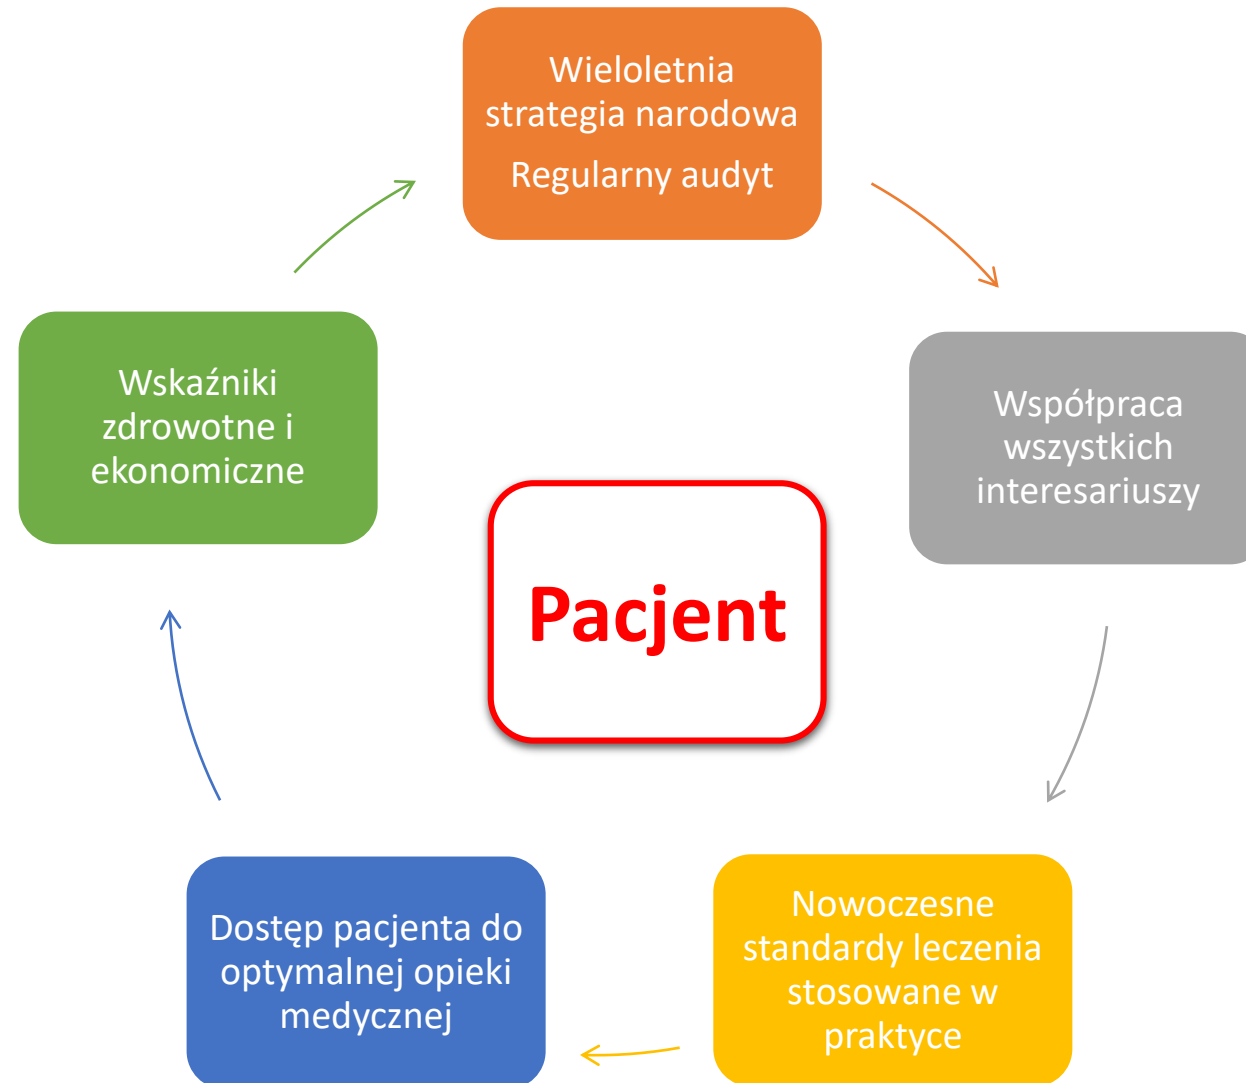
Wieloletnia strategia narodowa

Regularny audyt

Współpraca wszystkich interesariuszy

Nowoczesne standardy leczenia stosowane w praktyce

Dostęp pacjenta do optymalnej opieki medycznej

Wskaźniki zdrowotne i ekonomiczne

Pacjent